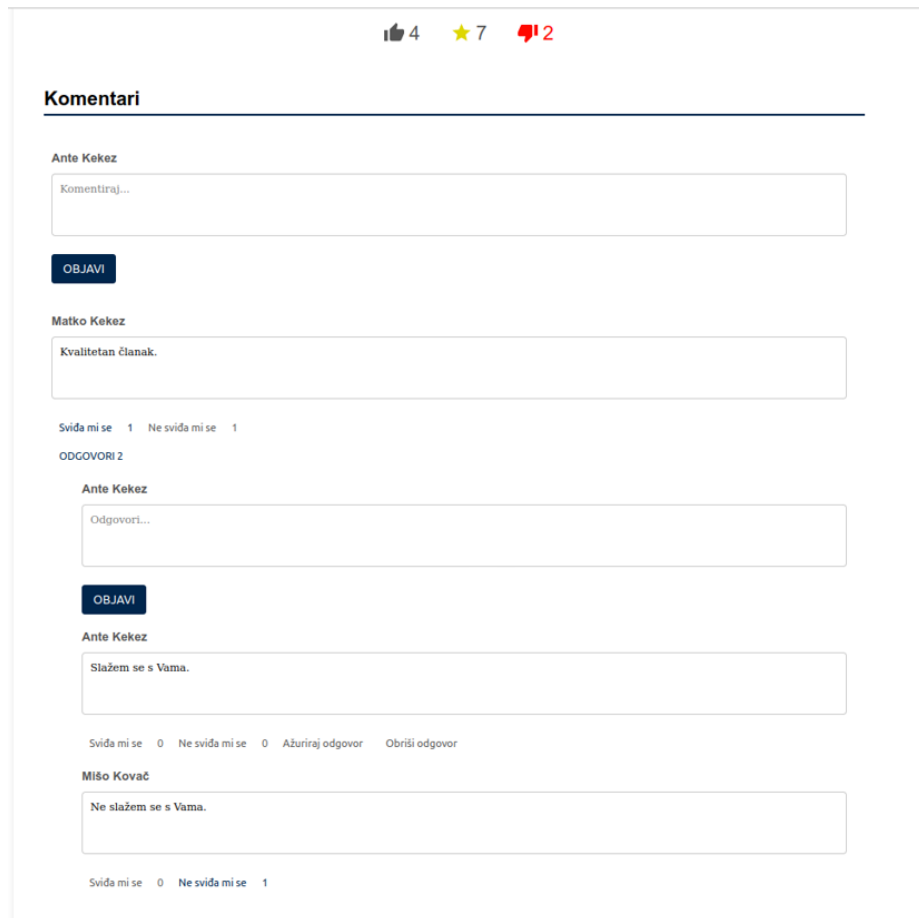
4 7 2

Komentari

Ante Kekez

Komentiraj...

OBJAVI

Matko Kekez

Kvalitetan članak.

Sviđa mi se 1 Ne sviđa mi se 1

ODGOVORI 2

Ante Kekez

Odgovori...

OBJAVI

Ante Kekez

Slažem se s Vama.

Sviđa mi se 0 Ne sviđa mi se 0 Ažuriraj odgovor Obriši odgovor

Mišo Kovač

Ne slažem se s Vama.

Sviđa mi se 0 Ne sviđa mi se 1